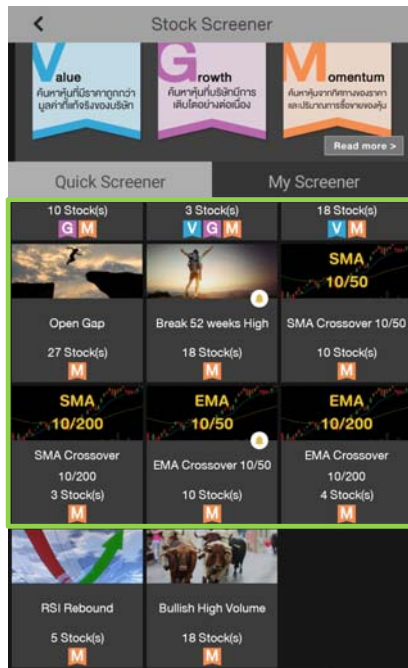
<

Stock Screener

Value
ค้นหาหุ้นที่มีราคาถูกกว่ามูลค่าที่แท้จริงของบริษัท

Growth
ค้นหาหุ้นที่บริษัทมีการเติบโตอย่างต่อเนื่อง

Momentum
ค้นหาหุ้นจากทิศทางของราคาและปริมาณการซื้อขายของหุ้น

Read more >

Quick Screener

My Screener

10 Stock(s)
G M

3 Stock(s)
V G M

18 Stock(s)
V M

Open Gap
27 Stock(s)
M

Break 52 weeks High
18 Stock(s)
M

SMA 10/50
SMA Crossover 10/50
10 Stock(s)
M

SMA 10/200
SMA Crossover 10/200
3 Stock(s)
M

EMA 10/50
EMA Crossover 10/50
10 Stock(s)
M

EMA 10/200
EMA Crossover 10/200
4 Stock(s)
M

RSI Rebound
5 Stock(s)
M

Bullish High Volume
18 Stock(s)
M